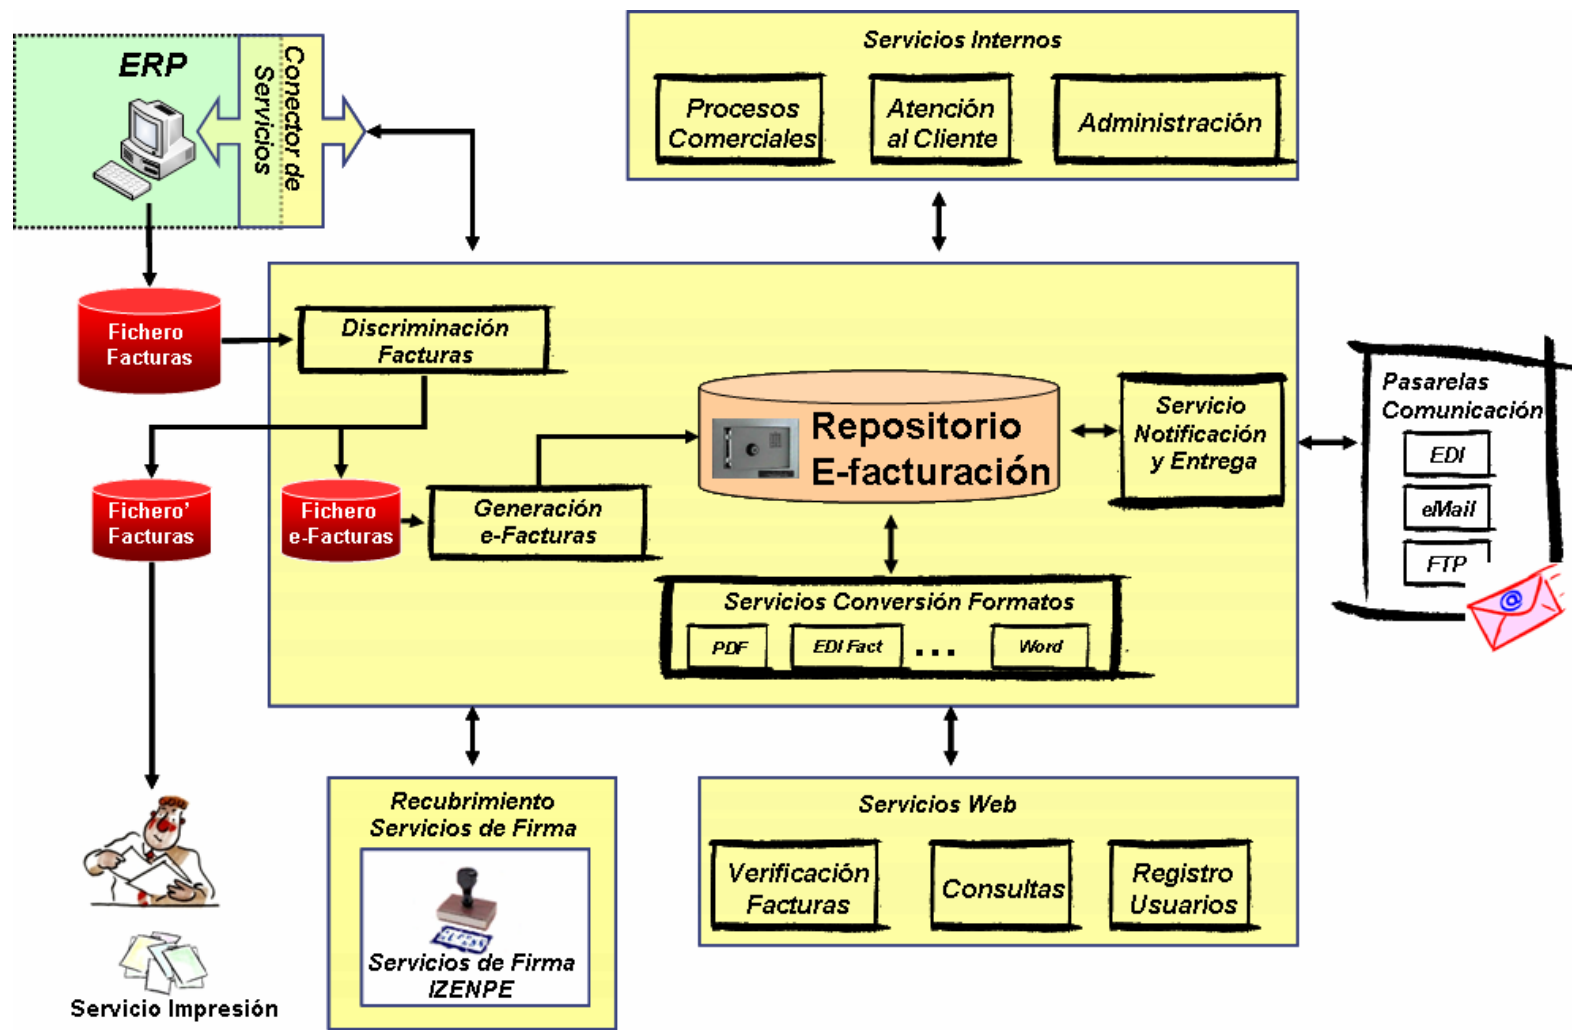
ERP

Conector de Servicios

Servicios Internos

Procesos Comerciales

Atención al Cliente

Administración

Fichero Facturas

Discriminación Facturas

Repositorio E-facturación

Servicio Notificación y Entrega

Pasarelas Comunicación

EDI

eMail

FTP

Fichero' Facturas

Fichero e-Facturas

Generación e-Facturas

Servicios Conversión Formatos

PDF

EDI Fact

...

Word

Recubrimiento Servicios de Firma

Servicios de Firma IZENPE

Servicios Web

Verificación Facturas

Consultas

Registro Usuarios

Servicio Impresión